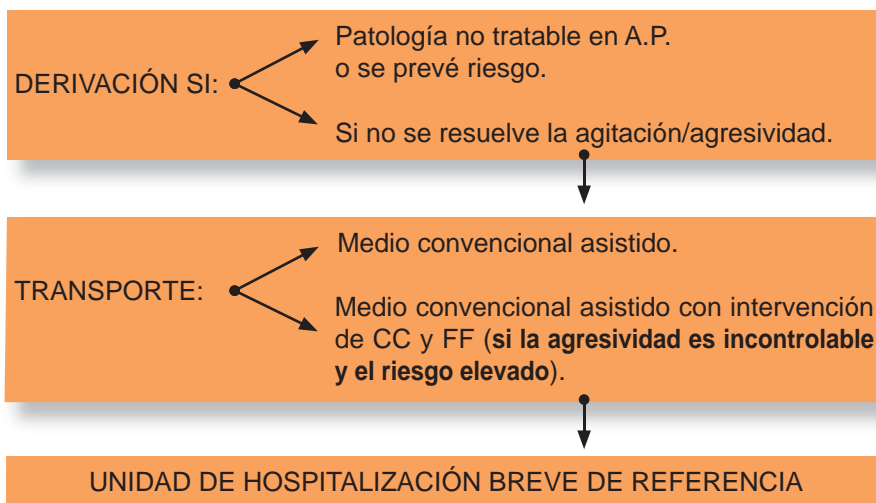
DERIVACIÓN SI:

Patología no tratable en A.P. o se prevé riesgo.

Si no se resuelve la agitación/agresividad.

TRANSPORTE:

Medio convencional asistido.

Medio convencional asistido con intervención de CC y FF (**si la agresividad es incontrolable y el riesgo elevado**).

UNIDAD DE HOSPITALIZACIÓN BREVE DE REFERENCIA